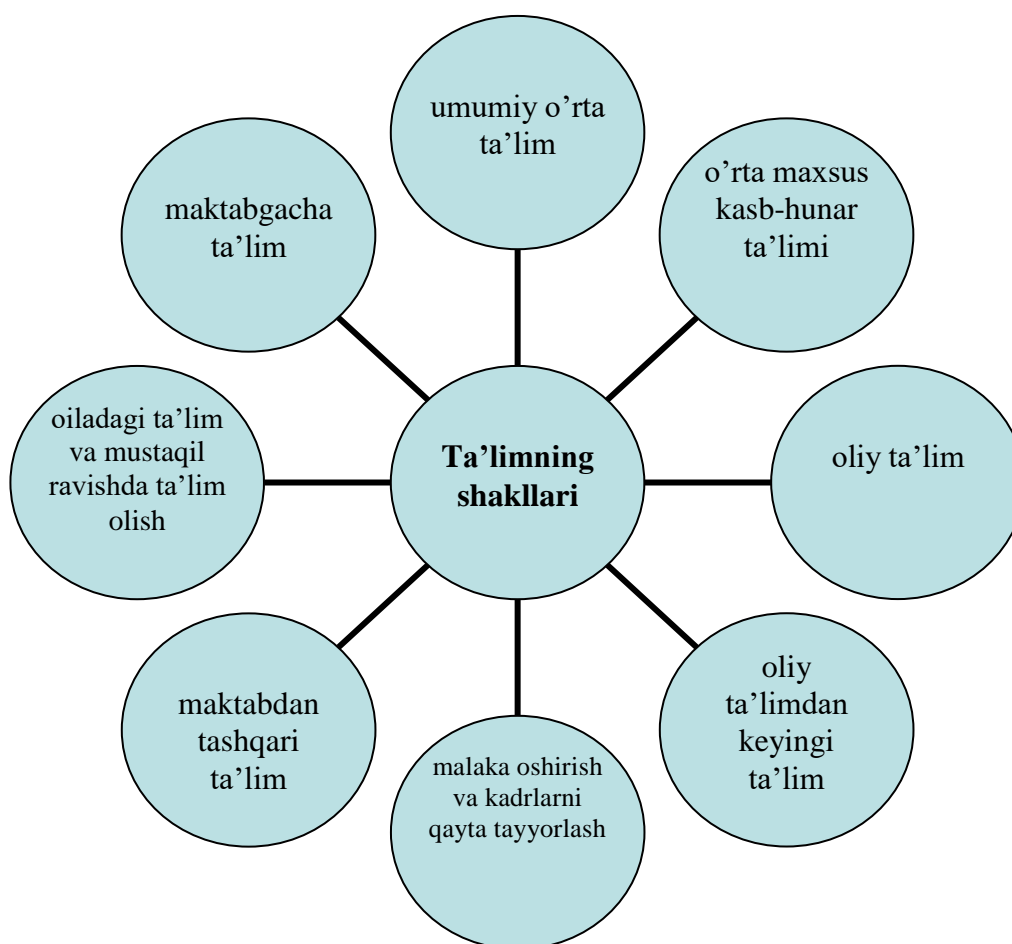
Ta’limning shakllari

umumiy o’rta ta’lim

o’rta maxsus kasb-hunar ta’limi

oliy ta’lim

oliy ta’limdan keyingi ta’lim

malaka oshirish va kadrlarni qayta tayyorlash

maktabdan tashqari ta’lim

oiladagi ta’lim va mustaqil ravishda ta’lim olish

maktabgacha ta’lim